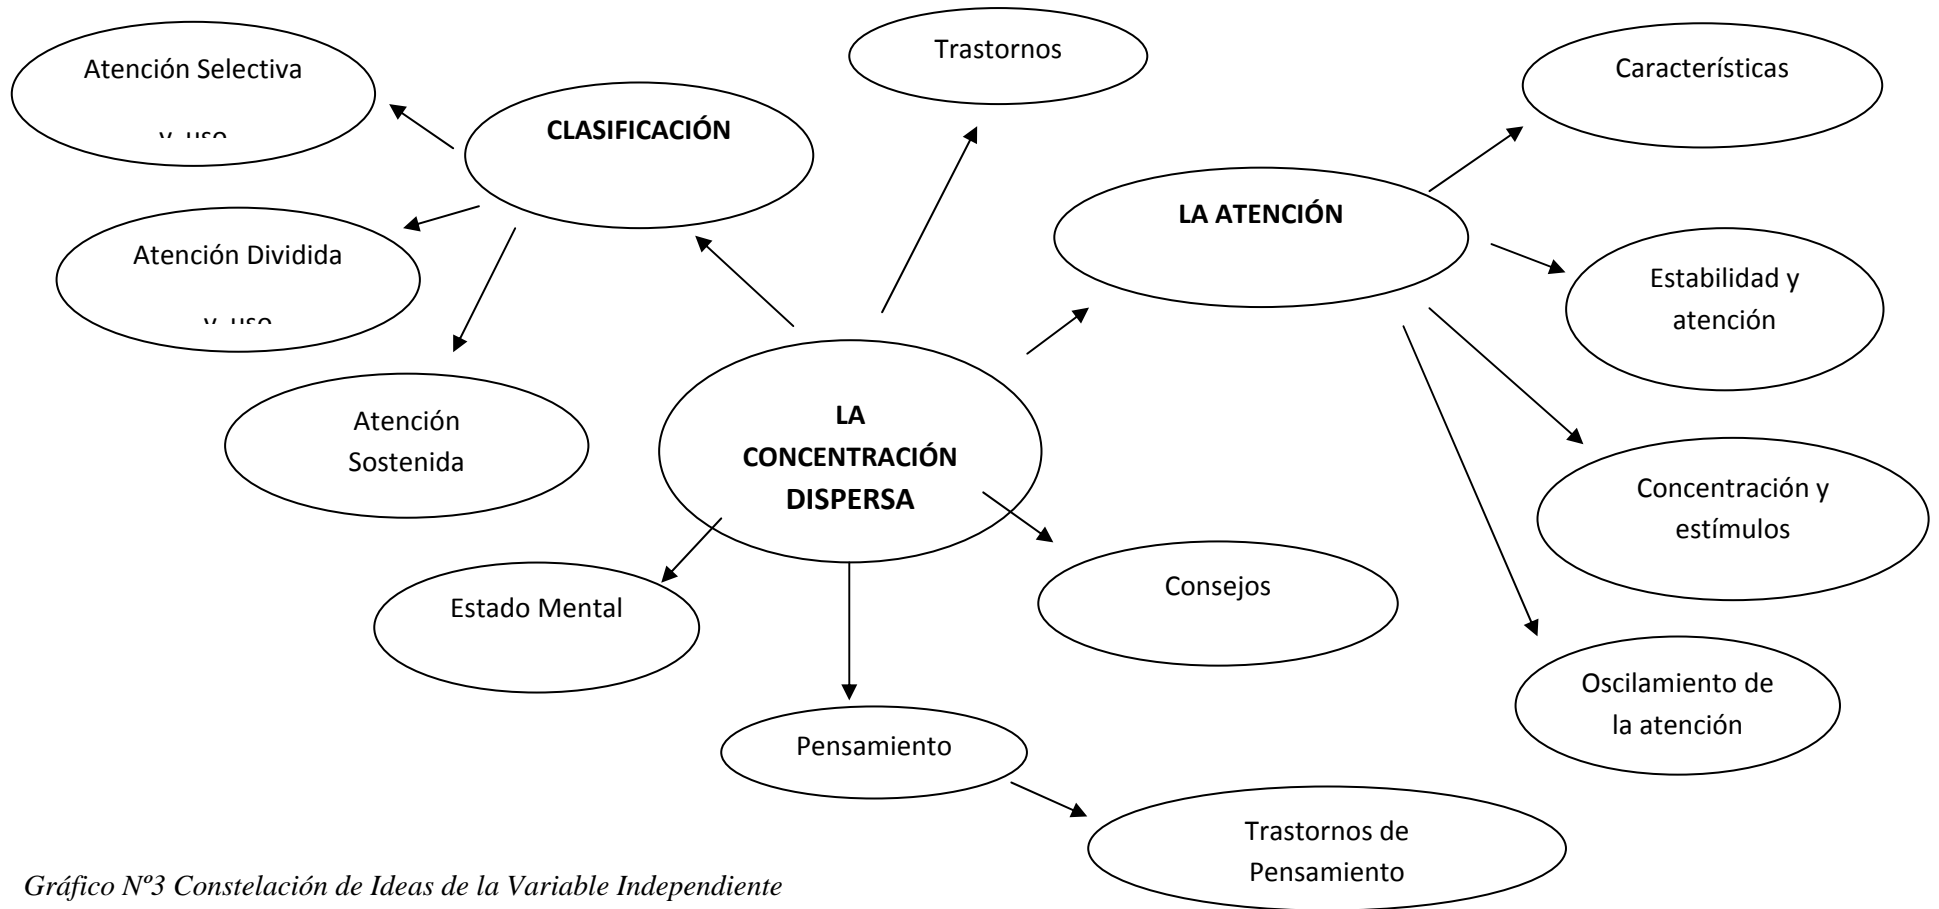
Atención Selectiva

y uso

CLASIFICACIÓN

Trastornos

Características

LA ATENCIÓN

Atención Dividida

y uso

Estabilidad y atención

Atención Sostenida

LA CONCENTRACIÓN DISPERSA

Concentración y estímulos

Estado Mental

Consejos

Oscilamiento de la atención

Pensamiento

Trastornos de Pensamiento

Gráfico Nº3 Constelación de Ideas de la Variable Independiente